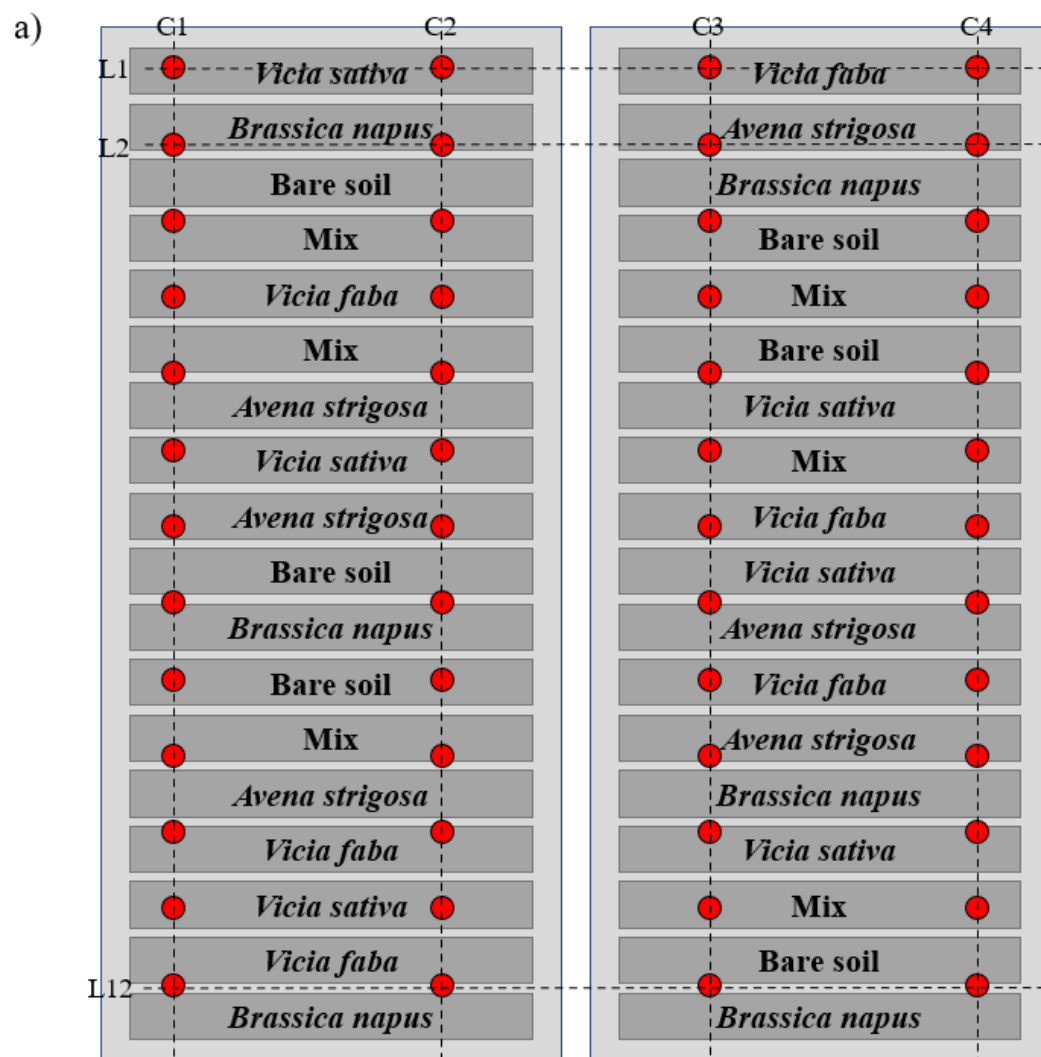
a)

C1 C2 C3 C4

L1
L2
L12

Vicia sativa
Brassica napus
Bare soil
Mix
Vicia faba
Mix
Avena strigosa
Vicia sativa
Avena strigosa
Bare soil
Brassica napus
Bare soil
Mix
Avena strigosa
Vicia faba
Vicia sativa
Vicia faba
Brassica napus

Vicia faba
Avena strigosa
Brassica napus
Bare soil
Mix
Bare soil
Vicia sativa
Mix
Vicia faba
Vicia sativa
Avena strigosa
Vicia faba
Avena strigosa
Brassica napus
Vicia sativa
Mix
Bare soil
Brassica napus